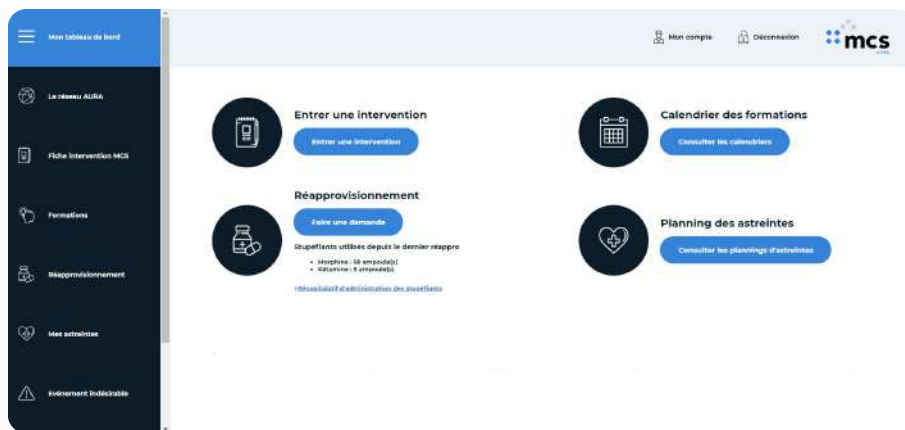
Mon tableau de bord

Le réseau AURA

Fiche intervention MCS

Formations

Réapprovisionnement

Mes astreintes

Événement indésirable

Mon compte

Déconnexion

mcs

Entrer une intervention

Entrer une intervention

Calendrier des formations

Consulter les calendriers

Réapprovisionnement

Faire une demande

Stupéfiants utilisés depuis le dernier réappro

• Morphine : 58 ampoule(s)
• Kétamine : 9 ampoule(s)

+Récapitulatif d'administration des stupéfiants

Planning des astreintes

Consulter les plannings d'astreintes